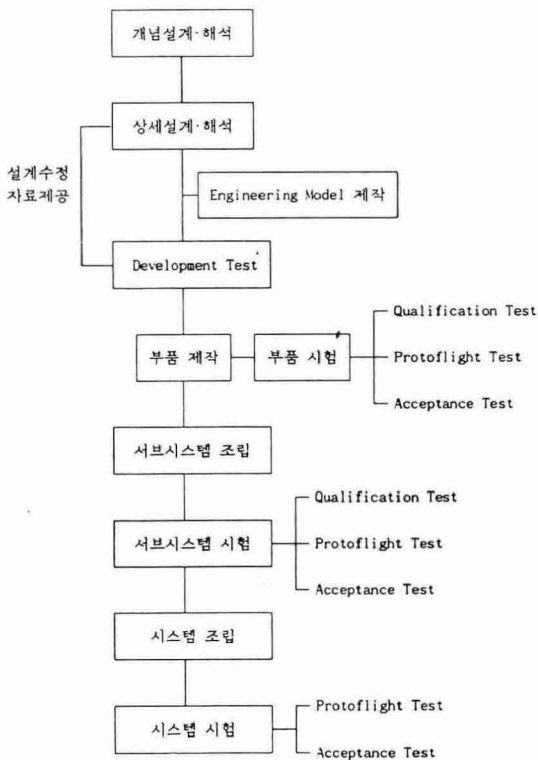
개념설계·해석

상세설계·해석

설계수정
자료제공

Engineering Model 제작

Development Test

부품 제작

부품 시험

Qualification Test

Protoflight Test

Acceptance Test

서브시스템 조립

서브시스템 시험

Qualification Test

Protoflight Test

Acceptance Test

시스템 조립

시스템 시험

Protoflight Test

Acceptance Test